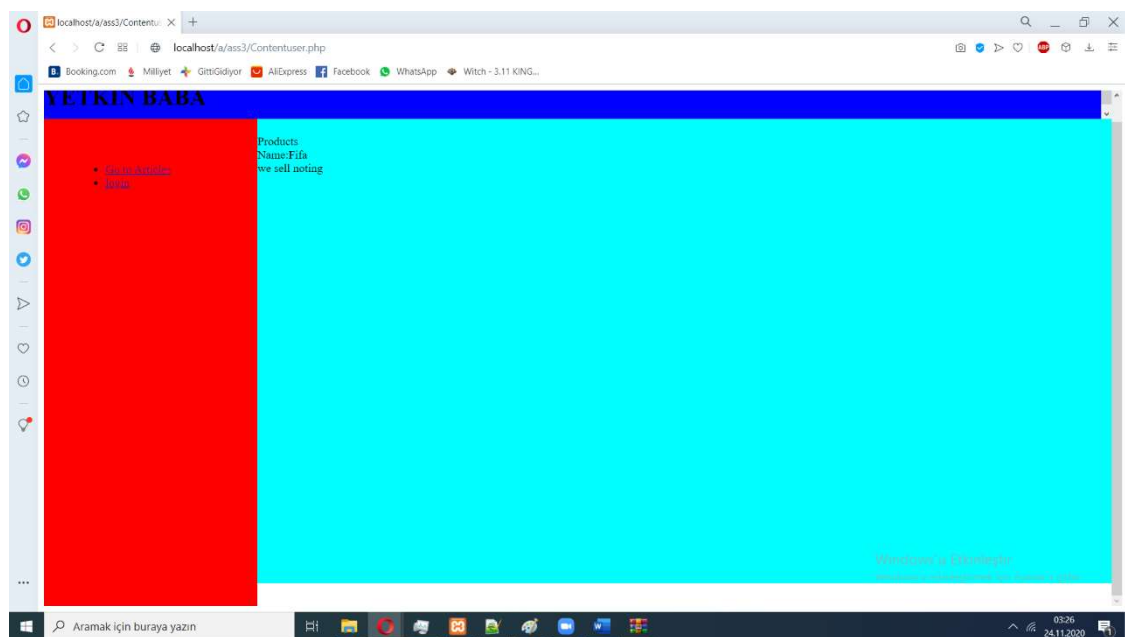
localhost/a/ass3/Contentu ×

localhost/a/ass3/Contentuser.php

Booking.com Milliyet GittiGidiyor AliExpress Facebook WhatsApp Witch - 3.11 KING...

YETKIN BABA

- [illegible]
- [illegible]

Products
Name:Fifa
we sell noting

Windows'u Etkinleştir
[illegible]

Aramak için buraya yazın

03:26
24.11.2020